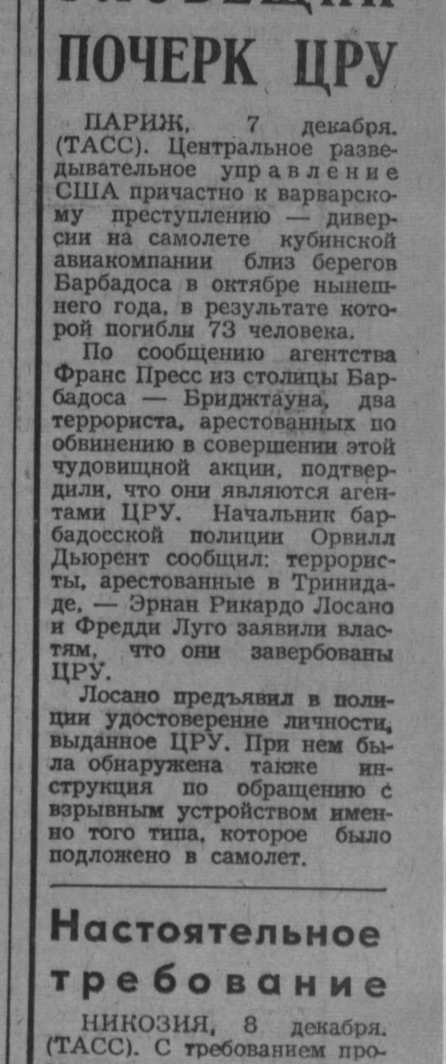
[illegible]

ПОЧЕРК ЦРУ

ПАРИЖ, 7 декабря. (ТАСС). Центральное разведывательное управление США причастно к варварскому преступлению — диверсии на самолете кубинской авиакомпании близ берегов Барбадоса в октябре нынешнего года, в результате которой погибли 73 человека.

По сообщению агентства Франс Пресс из столицы Барбадоса — Бриджтауна, два террориста, арестованных по обвинению в совершении этой чудовищной акции, подтвердили, что они являются агентами ЦРУ. Начальник барбадосской полиции Орвилл Дьюрент сообщил: террористы, арестованные в Тринидаде, — Эрнан Рикардо Лосано и Фредди Луго заявили властям, что они завербованы ЦРУ.

Лосано предъявил в полиции удостоверение личности, выданное ЦРУ. При нем была обнаружена также инструкция по обращению с взрывным устройством именно того типа, которое было подложено в самолет.

Настоятельное требование

НИКОЗИЯ, 8 декабря. (ТАСС). С требованием про-